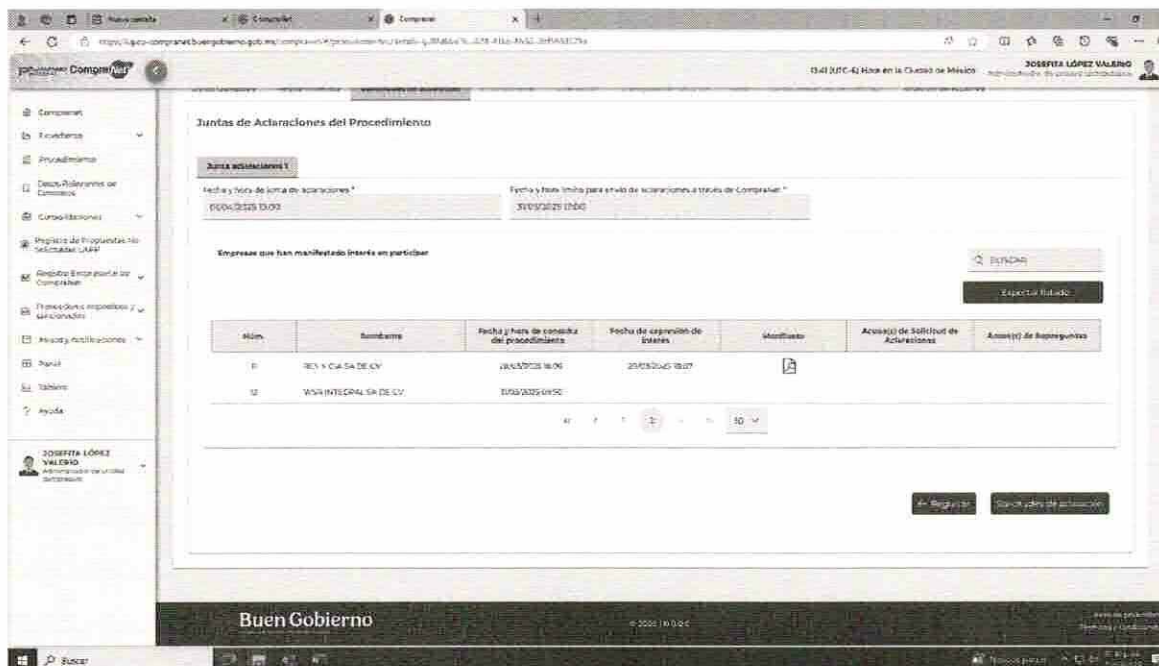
Nueva pestaña | CompraNet | Compranet

https://upcp-compranet.buengobierno.gob.mx/compranet/#/procedimiento/detalle/...

CompraNet

13:41 (UTC-6) Hora en la Ciudad de México

JOSEFITA LÓPEZ VALERIO

Compranet
Expedientes
Procedimientos
Datos Relevantes de Contratos
Contrataciones
Registro de Propuestas No Solicitadas LAPP
Registro Empresarial de CompraNet
Proveedores impedidos y sancionados
Avisos y notificaciones
Panel
Tablero
Ayuda

JOSEFITA LÓPEZ VALERIO
Administrador de unidad compradora

Juntas de Aclaraciones del Procedimiento

Junta aclaraciones 1

Fecha y hora de junta de aclaraciones *
01/04/2025 13:00

Fecha y hora límite para envío de aclaraciones a través de CompraNet *
31/03/2025 13:00

Empresas que han manifestado interés en participar

Buscar

Exportar listado

| Núm. | Nombre | Fecha y hora de consulta del procedimiento | Fecha de expresión de interés | Manifiesto | Acuse(s) de Solicitud de Aclaraciones | Acuse(s) de Repreguntas |
|---|---|---|---|---|---|---|
| 11 | REY Y CIA SA DE CV | 28/03/2025 18:06 | 28/03/2025 18:07 | | | |
| 12 | VISA INTEGRAL SA DE CV | 31/03/2025 09:50 | | | | |

1 2 10

← Regresar | Suscripción de actuación

Buen Gobierno

© 2025 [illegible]

Buscar